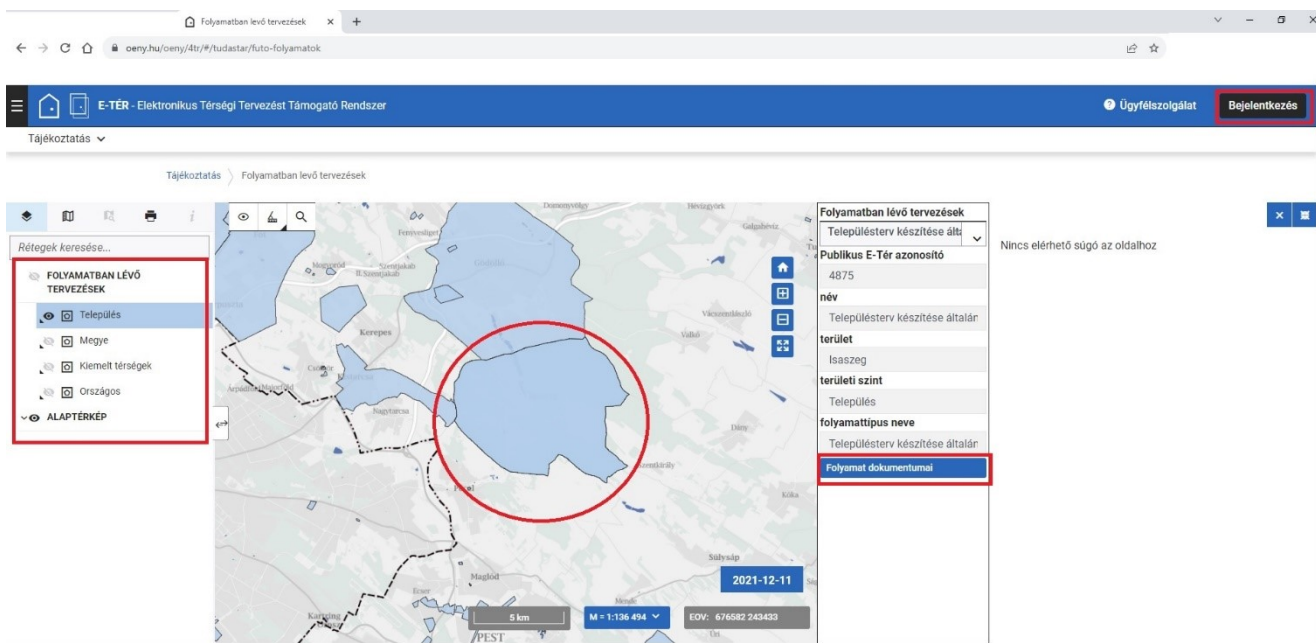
Folyamatban levő tervezések

oeny.hu/oeny/4tr/#/tudastar/futo-folyamatok

E-TÉR - Elektronikus Térségi Tervezést Támogató Rendszer

Ügyfélszolgálat

Bejelentkezés

Tájékoztatás

Tájékoztatás 〉 Folyamatban levő tervezések

Rétegek keresése...

FOLYAMATBAN LÉVŐ TERVEZÉSEK

Település

Megye

Kiemelt térségek

Országos

ALAPTÉRKÉP

Domonyvölgy

Hévízgyörk

Fenyvesliget

Galgahévíz

Mogyoród

Szentjakab

Il.Szentjakab

Gödöllő

Kerepes

Vácszentlászló

Valkó

Csömör

Kistarcsa

Árpádföld

Mátyásföld

Nagytarcsa

Isaszeg

Dány

Zsámbok

Pécel

Tóalmás

Kóka

Sülysáp

Maglód

Ecser

Kerepes

PEST

2021-12-11

5 km

M = 1:136 494

EOV: 676582 243433

Folyamatban lévő tervezések

Településterv készítése által

Publikus E-Tér azonosító

4875

név

Településterv készítése általán

terület

Isaszeg

területi szint

Település

folyamattípus neve

Településterv készítése általán

Folyamat dokumentumai

Nincs elérhető súgó az oldalhoz